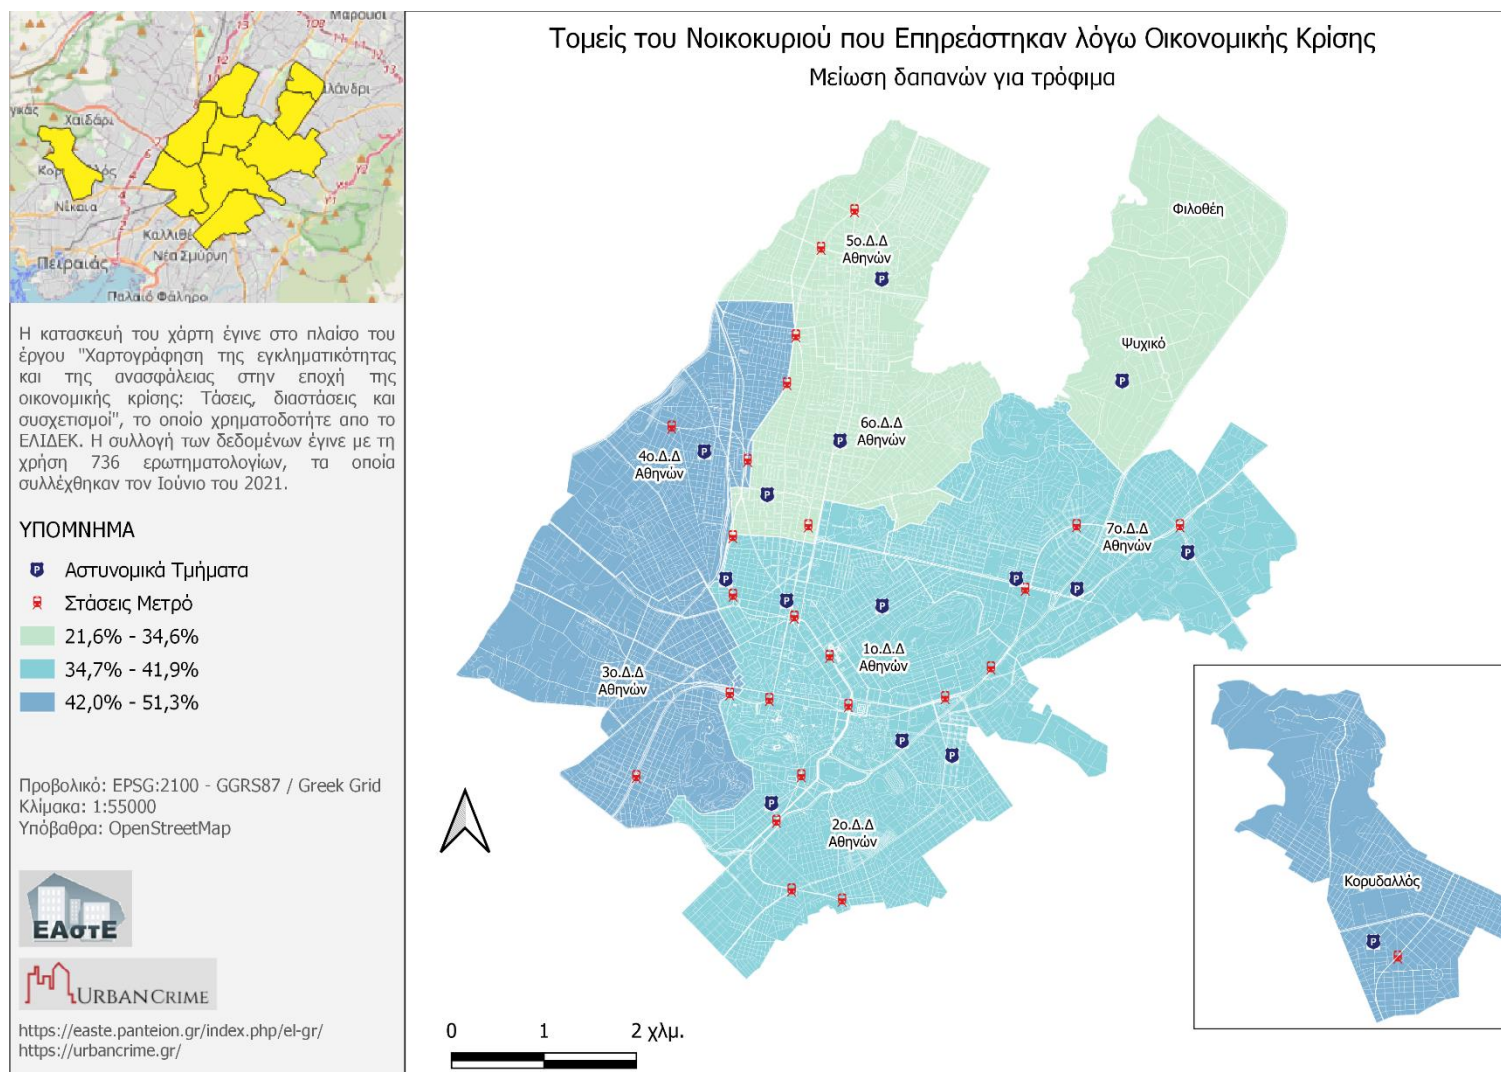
Μαρούσι
Χαλάνδρι
Χαϊδάρι
Κορ
Νίκαια
Καλλιθέ
Νέα Σμύρνη
Πειραιάς
Παλαιό Φάληρο

Η κατασκευή του χάρτη έγινε στο πλαίσο του έργου "Χαρτογράφηση της εγκληματικότητας και της ανασφάλειας στην εποχή της οικονομικής κρίσης: Τάσεις, διαστάσεις και συσχετισμοί", το οποίο χρηματοδοτήτε απο το ΕΛΙΔΕΚ. Η συλλογή των δεδομένων έγινε με τη χρήση 736 ερωτηματολογίων, τα οποία συλλέχθηκαν τον Ιούνιο του 2021.

ΥΠΟΜΝΗΜΑ
Αστυνομικά Τμήματα
Στάσεις Μετρό
21,6% - 34,6%
34,7% - 41,9%
42,0% - 51,3%

Προβολικό: EPSG:2100 - GGRS87 / Greek Grid
Κλίμακα: 1:55000
Υπόβαθρα: OpenStreetMap

ΕΑστΕ
URBANCRIME

https://easte.panteion.gr/index.php/el-gr/
https://urbancrime.gr/

Τομείς του Νοικοκυριού που Επηρεάστηκαν λόγω Οικονομικής Κρίσης
Μείωση δαπανών για τρόφιμα

Φιλοθέη
5ο.Δ.Δ Αθηνών
Ψυχικό
6ο.Δ.Δ Αθηνών
4ο.Δ.Δ Αθηνών
7ο.Δ.Δ Αθηνών
1ο.Δ.Δ Αθηνών
3ο.Δ.Δ Αθηνών
2ο.Δ.Δ Αθηνών
Κορυδαλλός

0 1 2 χλμ.